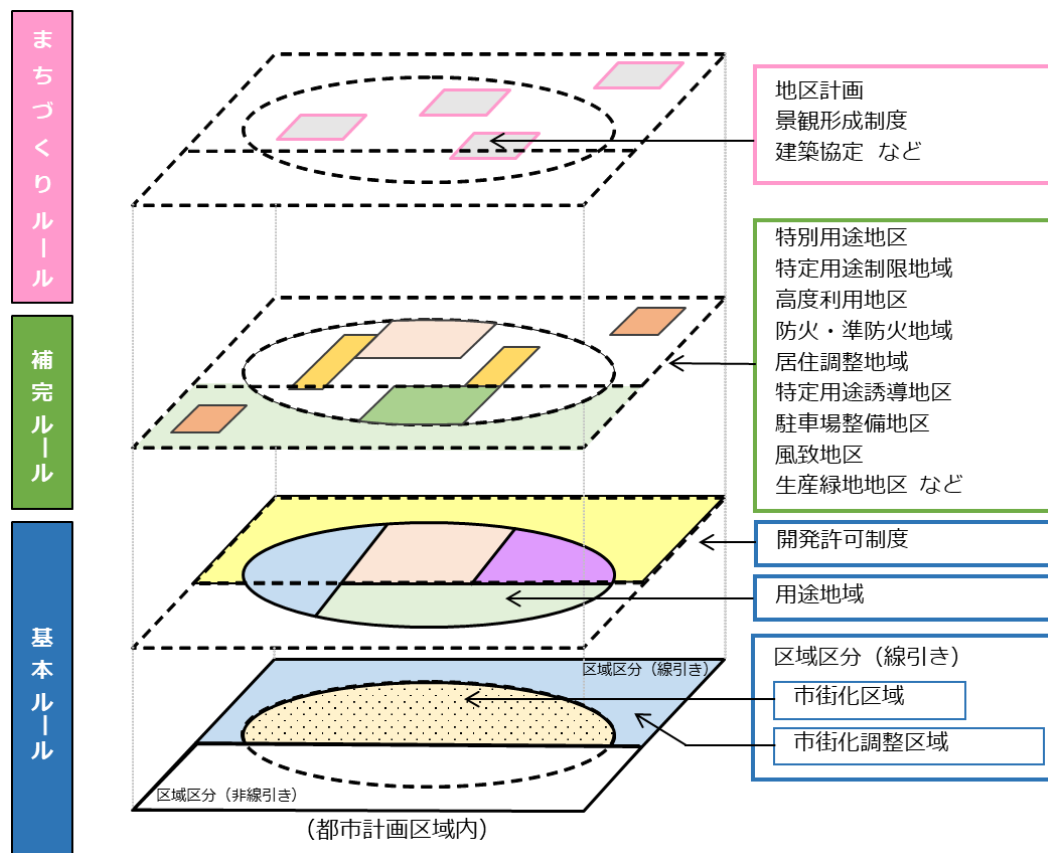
まちづくりルール

補完ルール

基本ルール

地区計画
景観形成制度
建築協定 など

特別用途地区
特定用途制限地域
高度利用地区
防火・準防火地域
居住調整地域
特定用途誘導地区
駐車場整備地区
風致地区
生産緑地地区 など

開発許可制度

用途地域

区域区分（線引き）

区域区分（線引き）
市街化区域
市街化調整区域

区域区分（非線引き）

（都市計画区域内）